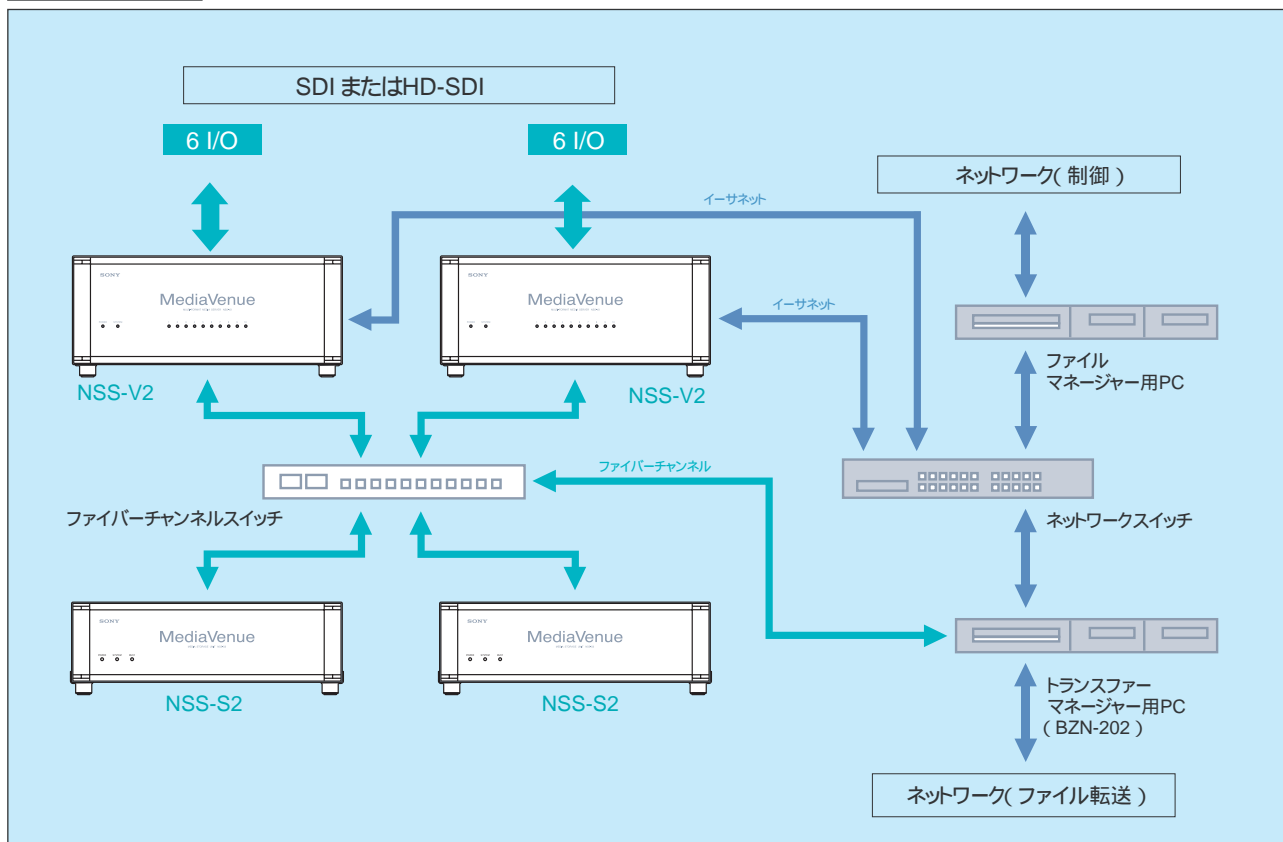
SDI またはHD-SDI

6 I/O

6 I/O

ネットワーク( 制御 )

イーサネット

SONY
MediaVenue

SONY
MediaVenue

イーサネット

NSS-V2

NSS-V2

ファイル
マネージャー用PC

ファイバーチャンネル

ファイバーチャンネルスイッチ

ネットワークスイッチ

SONY
MediaVenue

SONY
MediaVenue

NSS-S2

NSS-S2

トランスファー
マネージャー用PC
( BZN-202 )

ネットワーク( ファイル転送 )